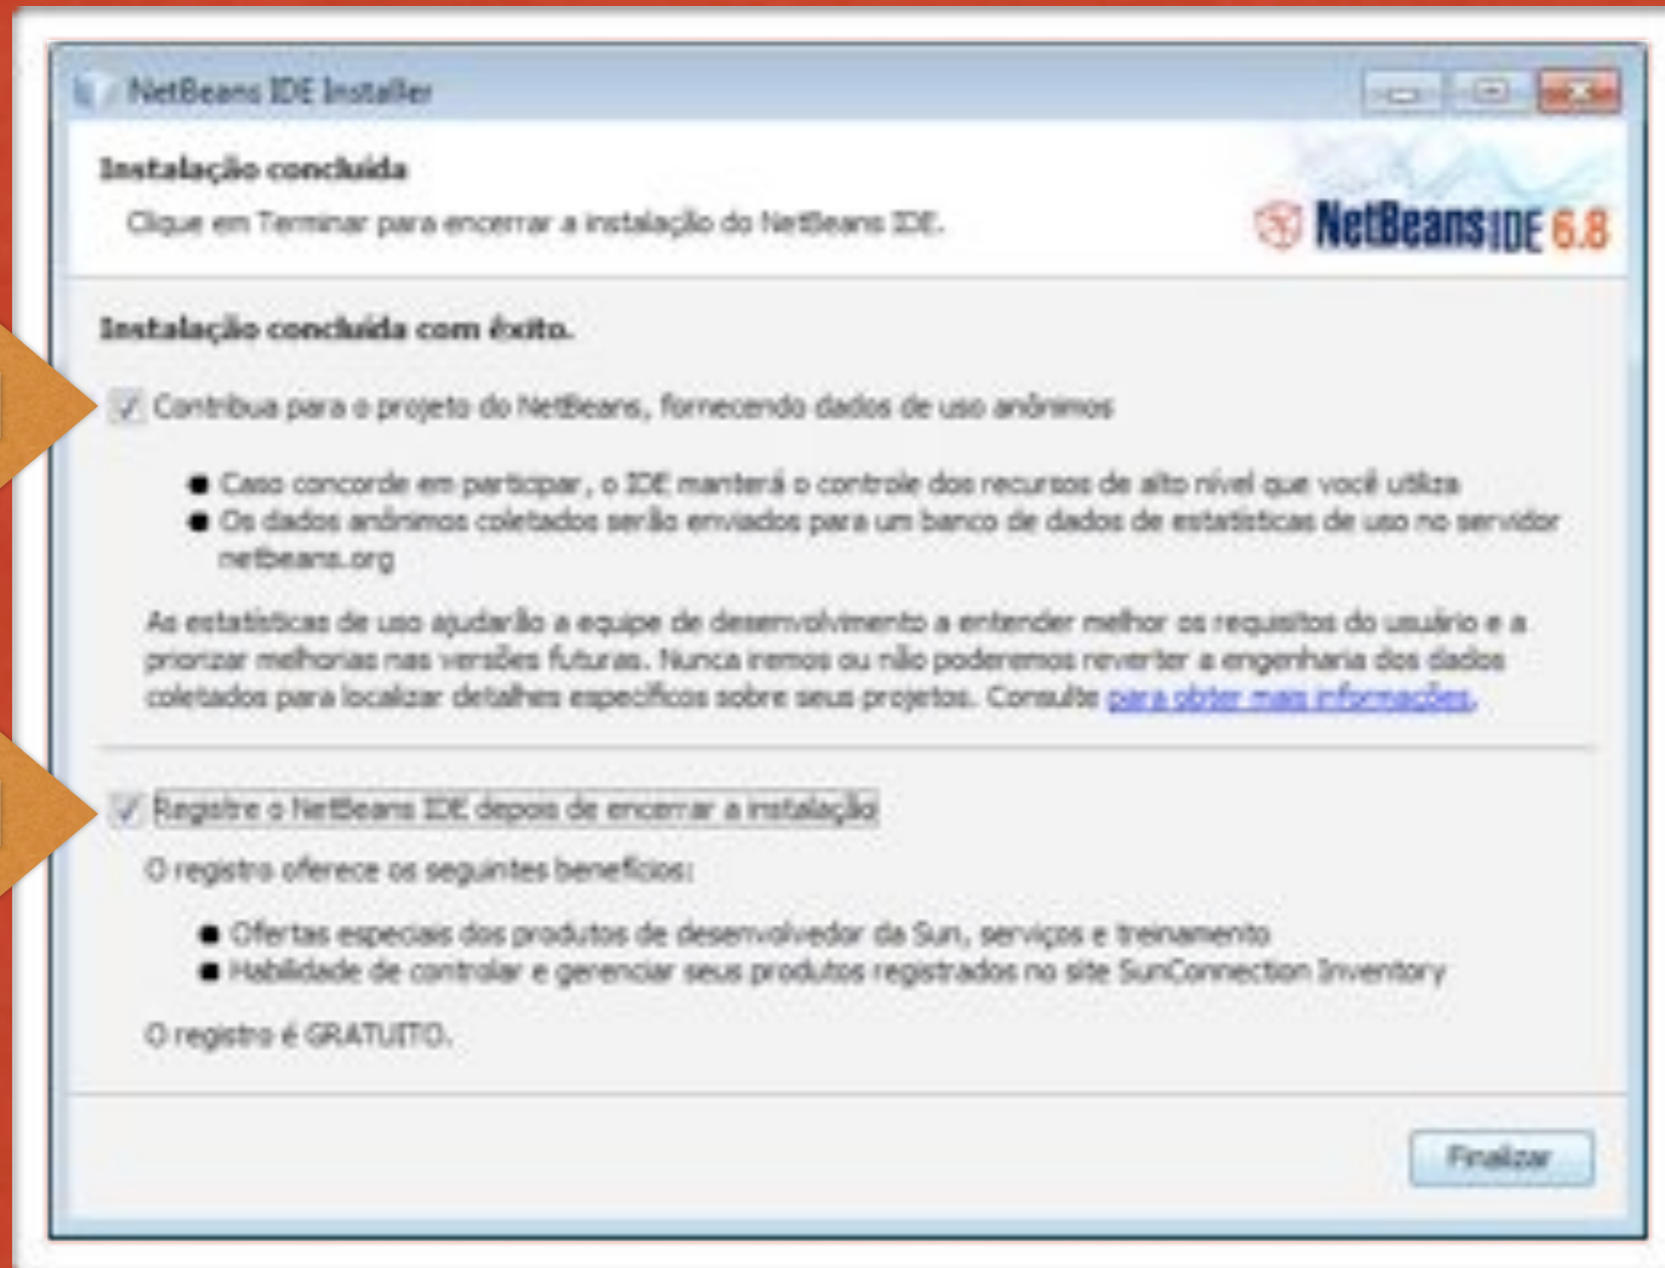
NetBeans IDE Installer

Instalação concluída

Clique em Terminar para encerrar a instalação do NetBeans IDE.

NetBeans IDE 6.8

Instalação concluída com êxito.

Contribua para o projeto do NetBeans, fornecendo dados de uso anônimos

- Caso concorde em participar, o IDE manterá o controle dos recursos de alto nível que você utiliza
- Os dados anônimos coletados serão enviados para um banco de dados de estatísticas de uso no servidor netbeans.org

As estatísticas de uso ajudarão a equipe de desenvolvimento a entender melhor os requisitos do usuário e a priorizar melhorias nas versões futuras. Nunca iremos ou não poderemos reverter a engenharia dos dados coletados para localizar detalhes específicos sobre seus projetos. Consulte para obter mais informações.

Registre o NetBeans IDE depois de encerrar a instalação

O registro oferece os seguintes benefícios:

- Ofertas especiais dos produtos de desenvolvedor da Sun, serviços e treinamento
- Habilidade de controlar e gerenciar seus produtos registrados no site SunConnection Inventory

O registro é GRATUITO.

Finalizar